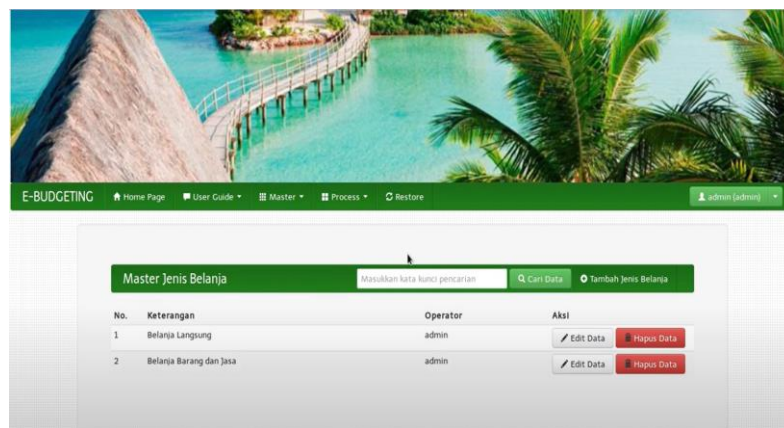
E-BUDGETING Home Page User Guide Master Process Restore admin (admin)

Master Jenis Belanja

Masukkan kata kunci pencarian

Cari Data

Tambah Jenis Belanja

| No. | Keterangan | Operator | Aksi |
|---|---|---|---|
| 1 | Belanja Langsung | admin | Edit Data Hapus Data |
| 2 | Belanja Barang dan Jasa | admin | Edit Data Hapus Data |